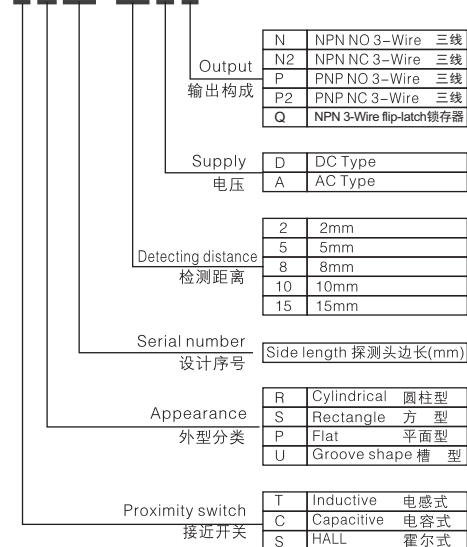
Output
输出构成

| N | NPN NO 3-Wire 三线 |
|---|---|
| N2 | NPN NC 3-Wire 三线 |
| P | PNP NO 3-Wire 三线 |
| P2 | PNP NC 3-Wire 三线 |
| Q | NPN 3-Wire flip-latch锁存器 |

Supply
电压

| D | DC Type |
|---|---|
| A | AC Type |

Detecting distance
检测距离

| 2 | 2mm |
|---|---|
| 5 | 5mm |
| 8 | 8mm |
| 10 | 10mm |
| 15 | 15mm |

Serial number
设计序号

Side length 探测头边长(mm)

Appearance
外型分类

| R | Cylindrical 圆柱型 |
|---|---|
| S | Rectangle 方 型 |
| P | Flat 平面型 |
| U | Groove shape 槽 型 |

Proximity switch
接近开关

| T | Inductive 电感式 |
|---|---|
| C | Capacitive 电容式 |
| S | HALL 霍尔式 |